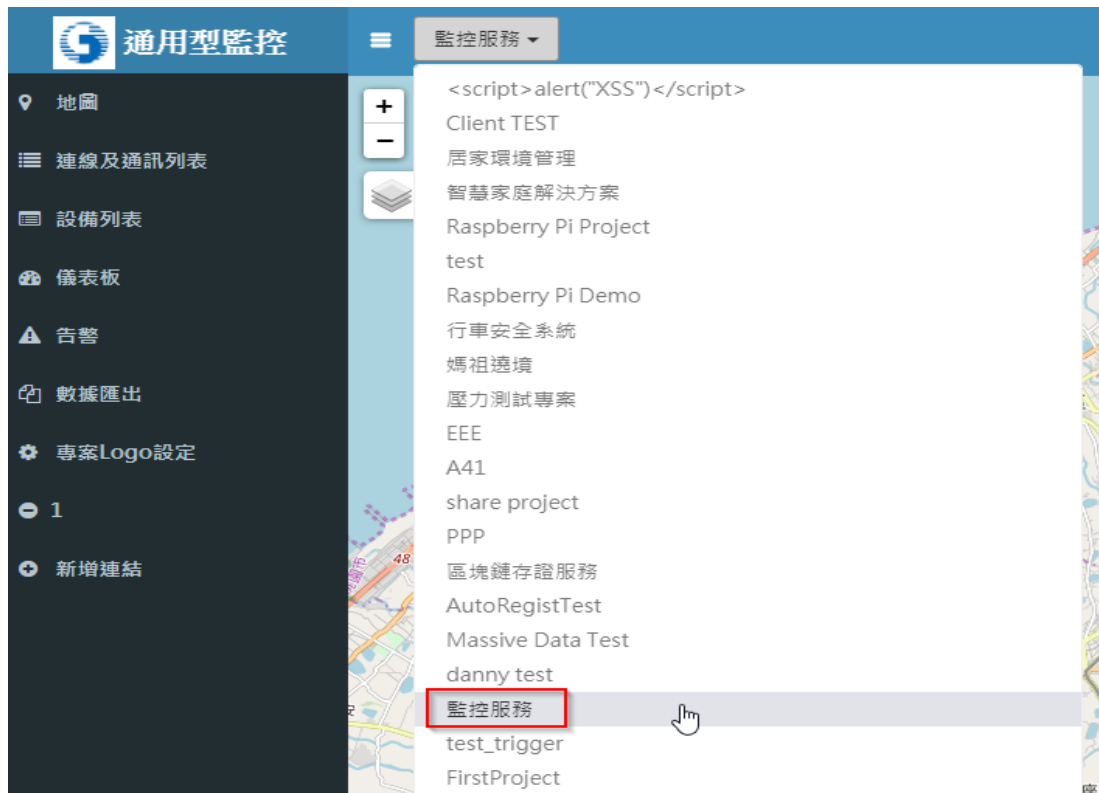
通用型監控

監控服務

地圖

連線及通訊列表

設備列表

儀表板

告警

數據匯出

專案Logo設定

1

新增連結

+

−

<script>alert("XSS")</script>
Client TEST
居家環境管理
智慧家庭解決方案
Raspberry Pi Project
test
Raspberry Pi Demo
行車安全系統
媽祖遶境
壓力測試專案
EEE
A41
share project
PPP
區塊鏈存證服務
AutoRegistTest
Massive Data Test
danny test
監控服務
test_trigger
FirstProject

48